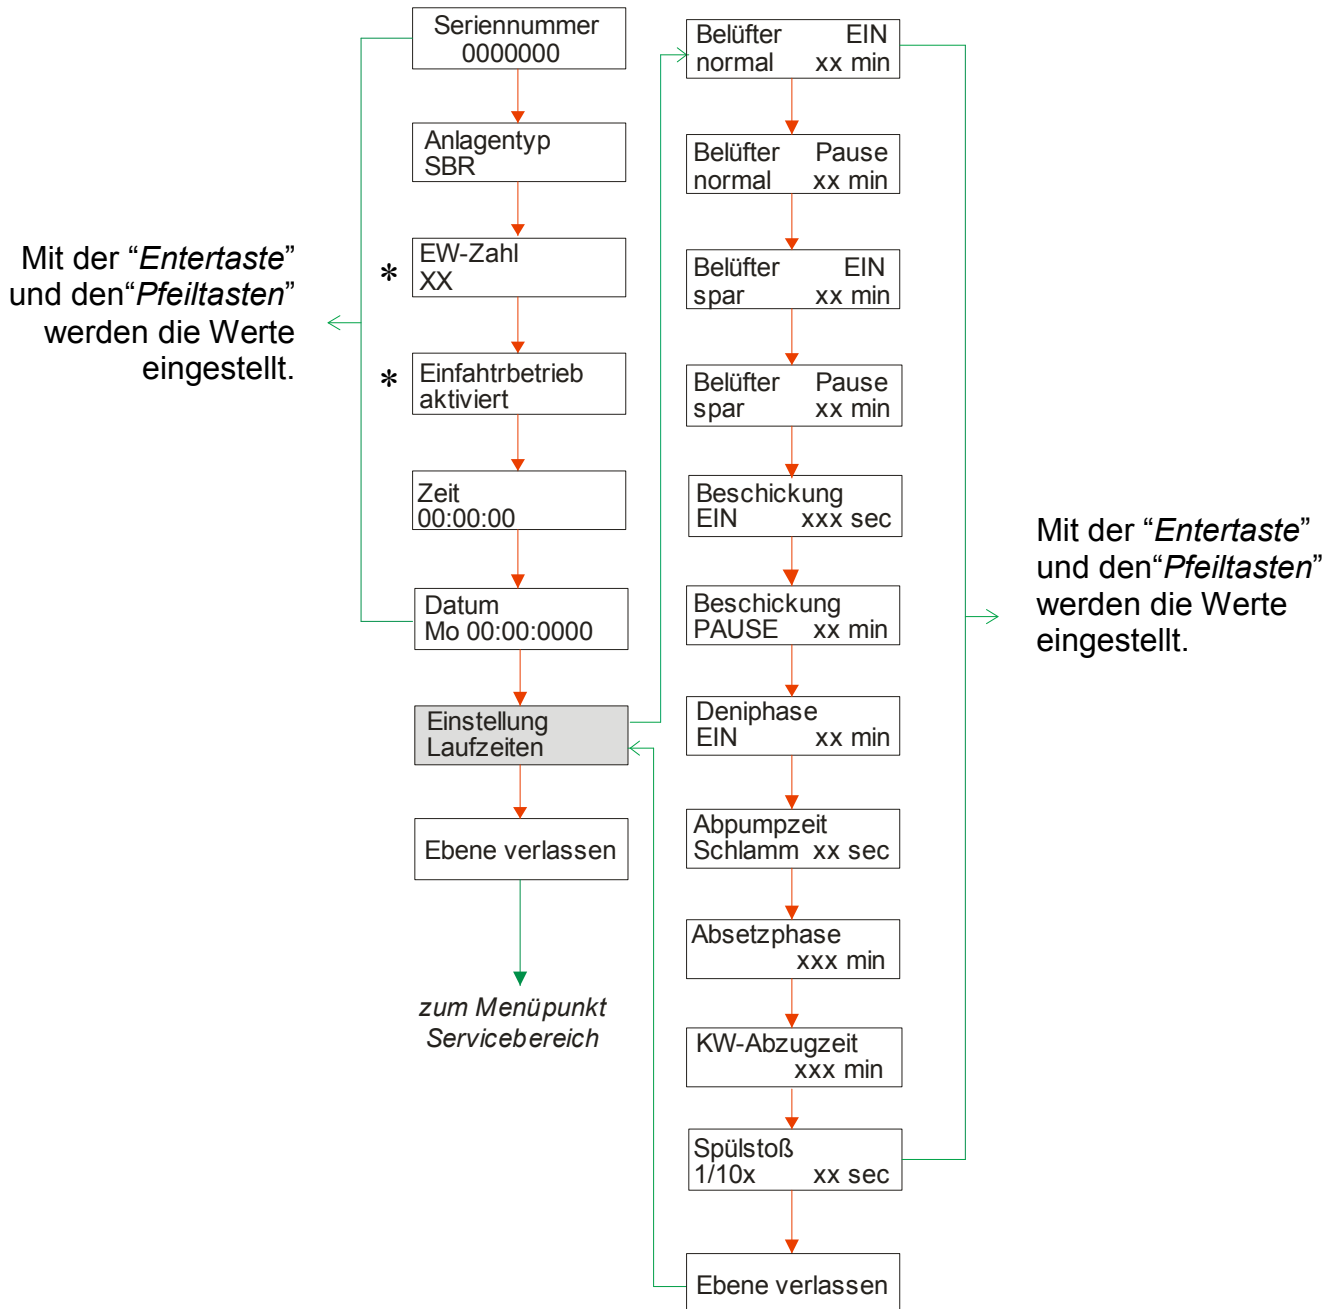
Seriennummer
0000000

Anlagentyp
SBR

* EW-Zahl
XX

* Einfahrtbetrieb
aktiviert

Zeit
00:00:00

Datum
Mo 00:00:0000

Einstellung
Laufzeiten

Ebene verlassen

zum Menüpunkt
Servicebereich

Mit der “Entertaste” und den“Pfeiltasten” werden die Werte eingestellt.

Belüfter EIN
normal xx min

Belüfter Pause
normal xx min

Belüfter EIN
spar xx min

Belüfter Pause
spar xx min

Beschickung
EIN xxx sec

Beschickung
PAUSE xx min

Deniphase
EIN xx min

Abpumpzeit
Schlamm xx sec

Absetzphase
xxx min

KW-Abzugzeit
xxx min

Spülstoß
1/10x xx sec

Ebene verlassen

Mit der “Entertaste” und den“Pfeiltasten” werden die Werte eingestellt.